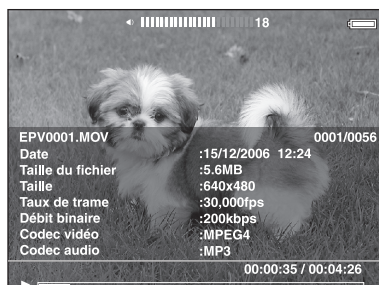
18

EPV0001.MOV 0001/0056

| | |
|---|---|
| Date | :15/12/2006 12:24 |
| Taille du fichier | :5.6MB |
| Taille | :640x480 |
| Taux de trame | :30,000fps |
| Débit binaire | :200kbps |
| Codec vidéo | :MPEG4 |
| Codec audio | :MP3 |

00:00:35 / 00:04:26